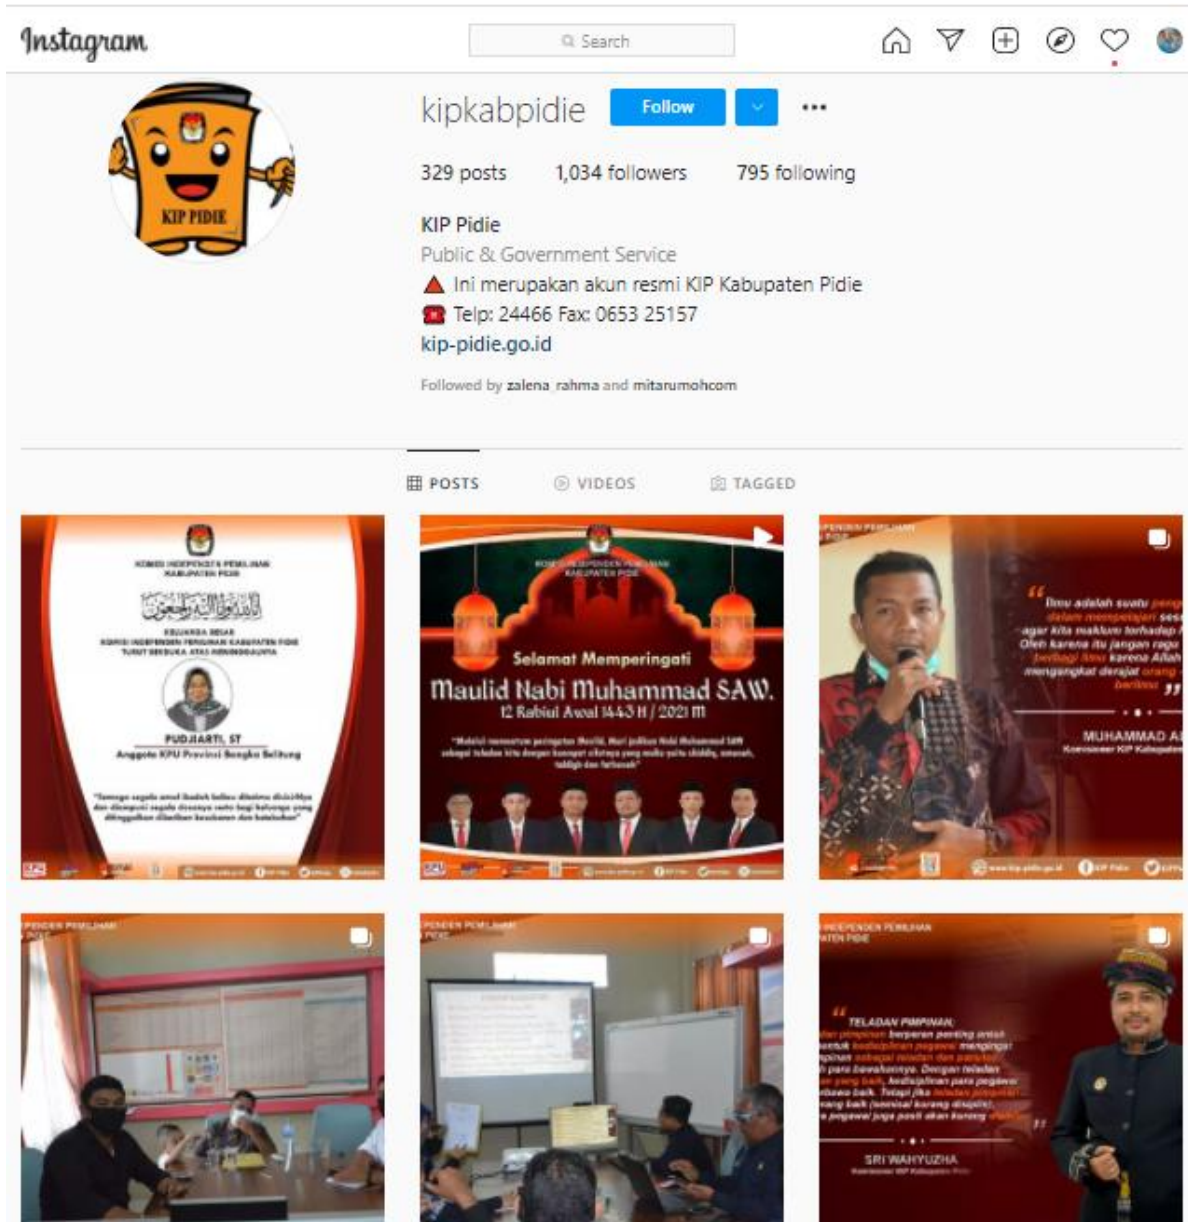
Instagram

Search

kipkabpidie Follow

329 posts 1,034 followers 795 following

KIP Pidie
Public & Government Service
Ini merupakan akun resmi KIP Kabupaten Pidie
Telp: 24466 Fax: 0653 25157
kip-pidie.go.id

Followed by zalena_rahma and mitarumohcom

POSTS VIDEOS TAGGED

KIP PIDIE

KOMISI INDEPENDEN PEMILIHAN KABUPATEN PIDIE

PUDJIARTI, ST
Anggota KPU Provinsi Bangka Belitung

KOMISI INDEPENDEN PEMILIHAN KABUPATEN PIDIE

Selamat Memperingati
Maulid Nabi Muhammad SAW.
12 Rabiul Awal 1443 H / 2021 M

"Ilmu adalah suatu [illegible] dalam mempelajari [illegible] agar kita maklum terhadap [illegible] Oleh karena itu jangan ragu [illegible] berbagai ilmu karena Allah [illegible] mengangkat derajat orang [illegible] berilmu"

MUHAMMAD A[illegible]
Komisioner KIP Kabupaten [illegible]

"TELADAN PIMPINAN: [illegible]"

SRI WAHYUZHA